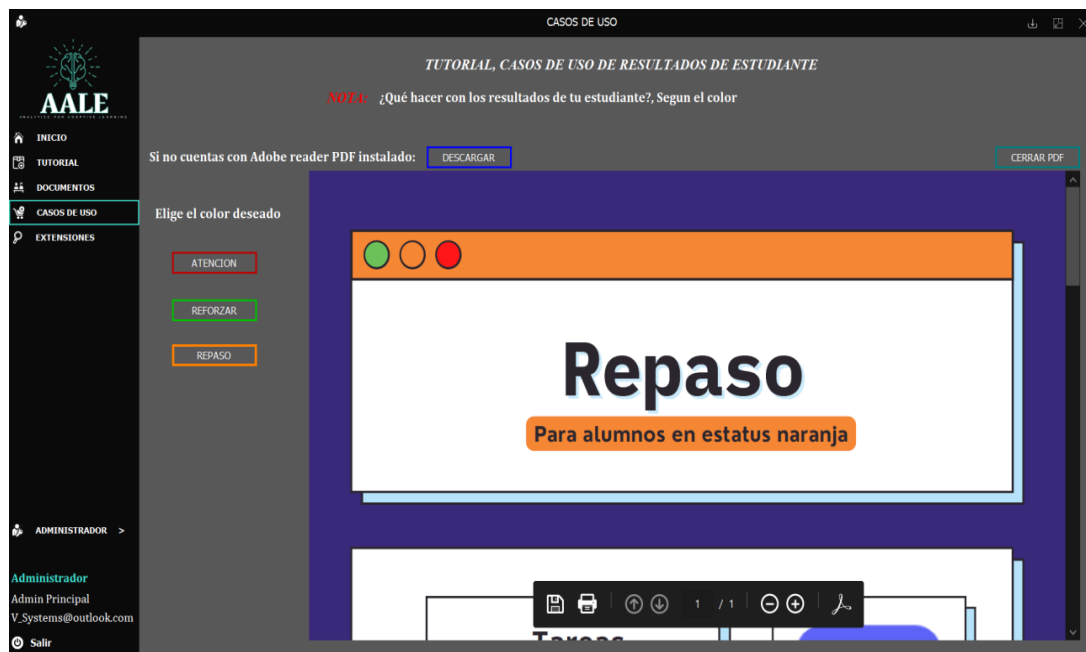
CASOS DE USO

AALE
ANALYTICS FOR ADAPTIVE LEARNING

INICIO
TUTORIAL
DOCUMENTOS
CASOS DE USO
EXTENSIONES

TUTORIAL, CASOS DE USO DE RESULTADOS DE ESTUDIANTE

NOTA: ¿Qué hacer con los resultados de tu estudiante?, Segun el color

Si no cuentas con Adobe reader PDF instalado: DESCARGAR

CERRAR PDF

Elige el color deseado

ATENCION

REFORZAR

REPASO

Repaso

Para alumnos en estatus naranja

Tareas

1 / 1

ADMINISTRADOR >

Administrador
Admin Principal
V_Systems@outlook.com

Salir